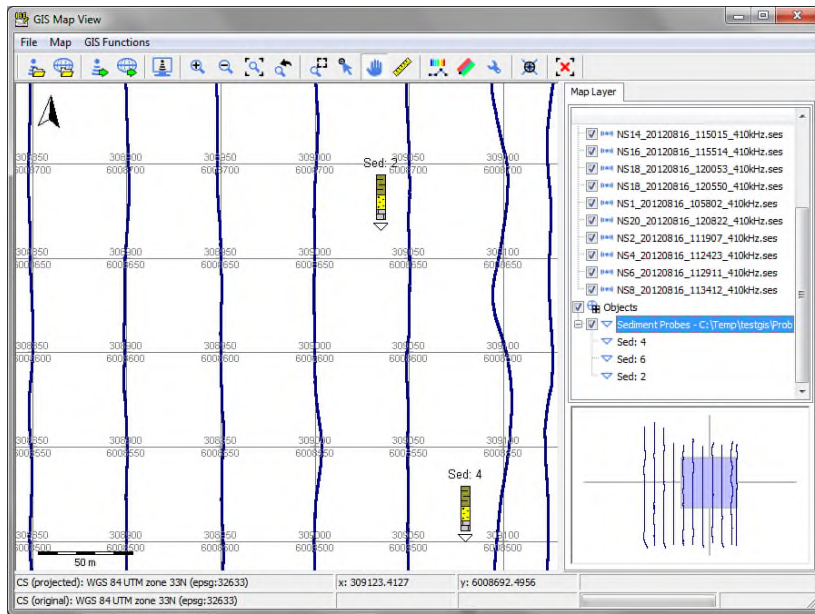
GIS Map View

File Map GIS Functions

Map Layer

NS14_20120816_115015_410kHz.ses
NS16_20120816_115514_410kHz.ses
NS18_20120816_120053_410kHz.ses
NS18_20120816_120550_410kHz.ses
NS1_20120816_105802_410kHz.ses
NS20_20120816_120822_410kHz.ses
NS2_20120816_111907_410kHz.ses
NS4_20120816_112423_410kHz.ses
NS6_20120816_112911_410kHz.ses
NS8_20120816_113412_410kHz.ses
Objects
Sediment Probes - C:\Temp\testgis\Prob
Sed: 4
Sed: 6
Sed: 2

308850 6008700
308900 6008700
308950 6008700
309000 6008700
309050 6008700
309100 6008700
Sed: 2
308850 6008650
308900 6008650
308950 6008650
309000 6008650
309050 6008650
309100 6008650
308850 6008600
308900 6008600
308950 6008600
309000 6008600
309050 6008600
309100 6008600
308850 6008550
308900 6008550
308950 6008550
309000 6008550
309050 6008550
309100 6008550
Sed: 4
308850 6008500
308900 6008500
308950 6008500
309000 6008500
309050 6008500
309100 6008500
50 m

CS (projected): WGS 84 UTM zone 33N (epsg:32633)
x: 309123.4127
y: 6008692.4956
CS (original): WGS 84 UTM zone 33N (epsg:32633)